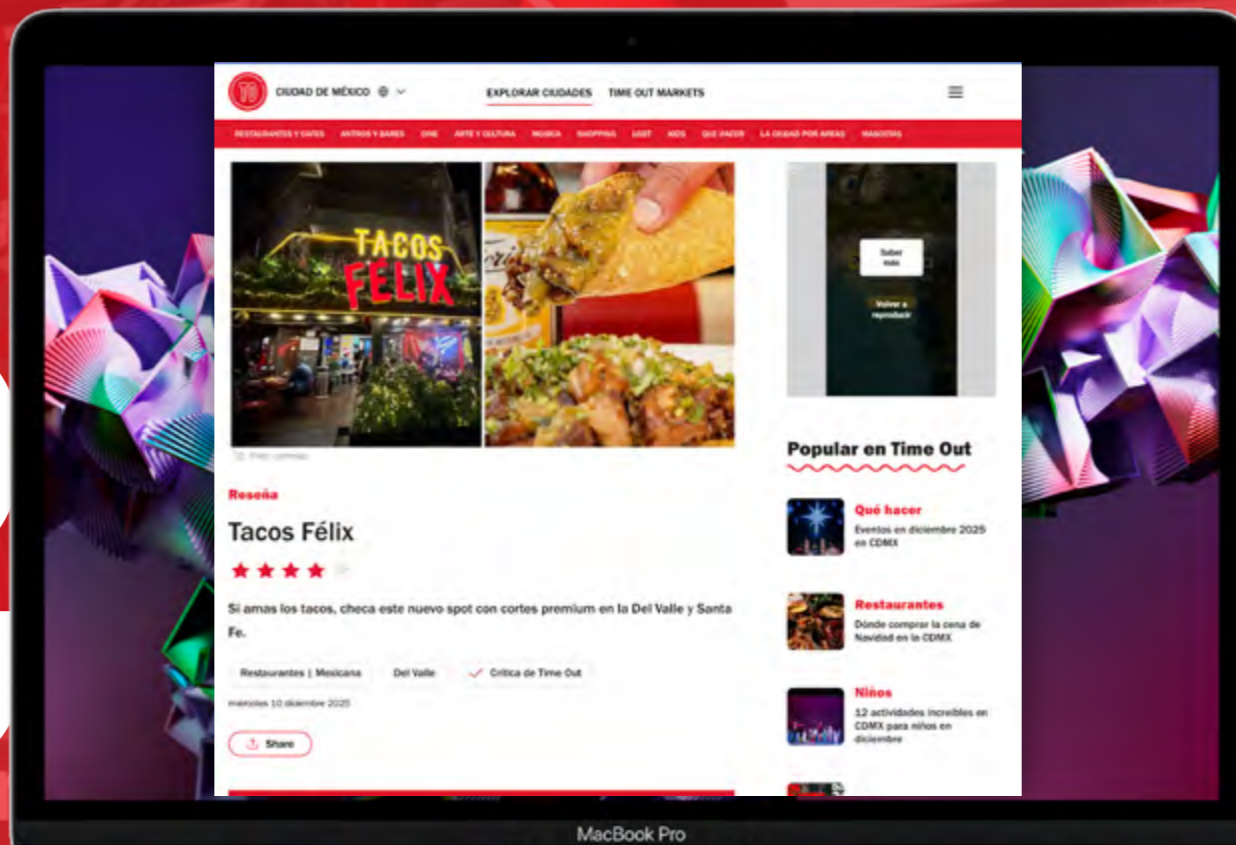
CIUDAD DE MÉXICO

EXPLORAR CIUDADES TIME OUT MARKETS

RESTAURANTES Y CAFES ANTROS Y BARES CINE ARTE Y CULTURA MUSICA SHOPPING LGBT KIDS QUE HACER LA CIUDAD POR AREAS MASCOTAS

TACOS FELIX

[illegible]

Reseña

Tacos Félix

Si amas los tacos, checa este nuevo spot con cortes premium en la Del Valle y Santa Fe.

Restaurantes | Mexicana

Del Valle

Crítica de Time Out

miércoles 10 diciembre 2025

Share

Saber más

Volver a reproducir

Popular en Time Out

Qué hacer
Eventos en diciembre 2025 en CDMX

Restaurantes
Dónde comprar la cena de Navidad en la CDMX

Niños
12 actividades increíbles en CDMX para niños en diciembre

MacBook Pro